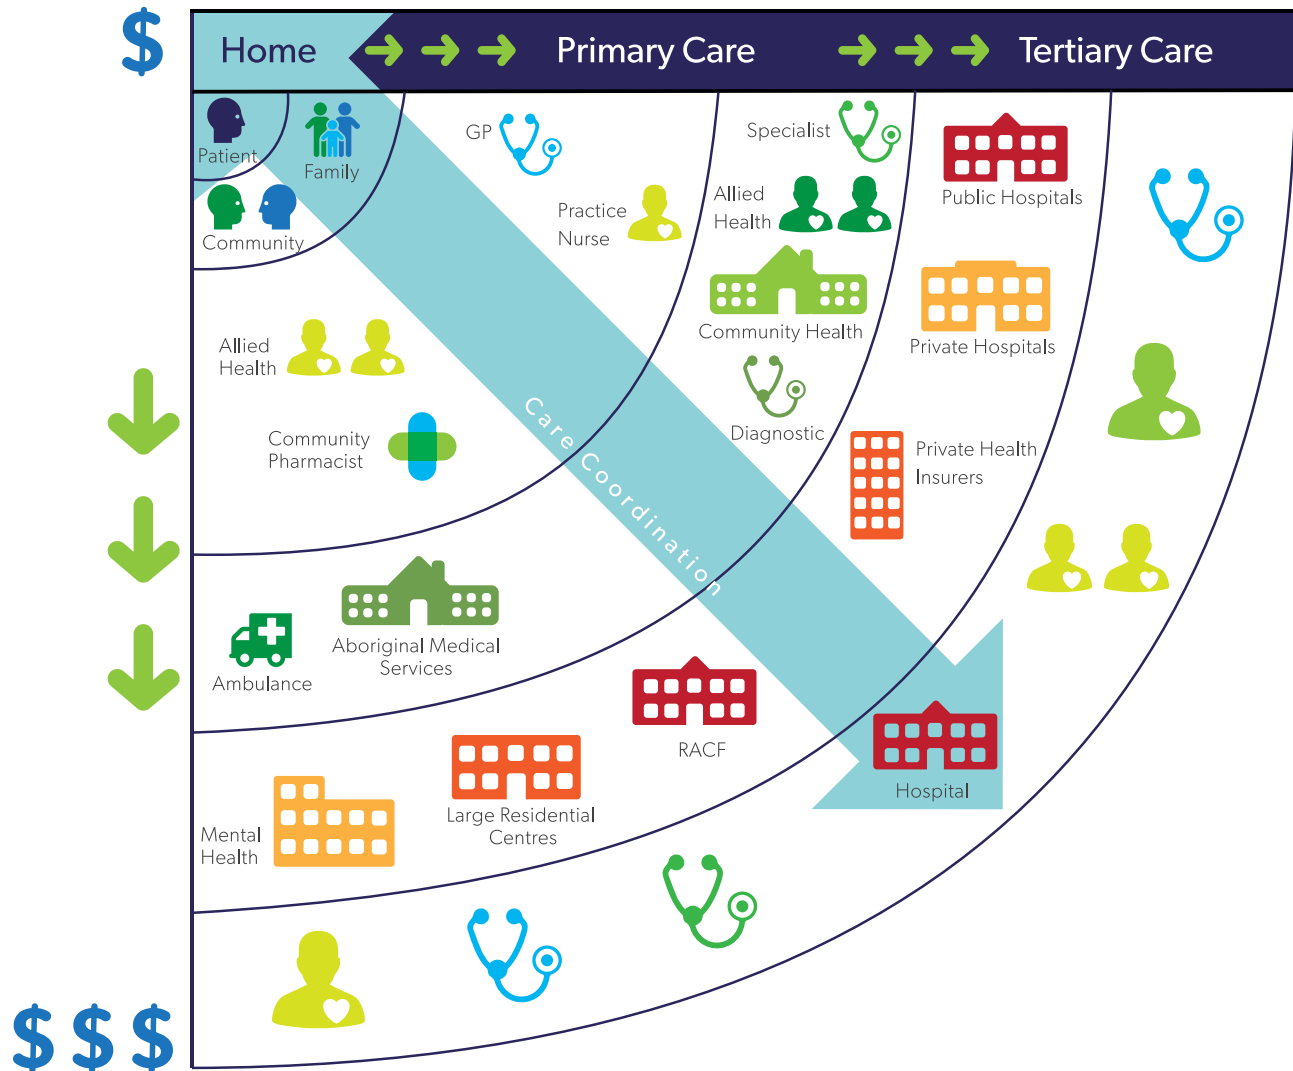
$

Home

Primary Care

Tertiary Care

Patient

Family

Community

GP

Practice Nurse

Specialist

Allied Health

Community Health

Diagnostic

Public Hospitals

Private Hospitals

Private Health Insurers

Allied Health

Community Pharmacist

Care Coordination

Ambulance

Aboriginal Medical Services

RACF

Hospital

Mental Health

Large Residential Centres

$ $ $